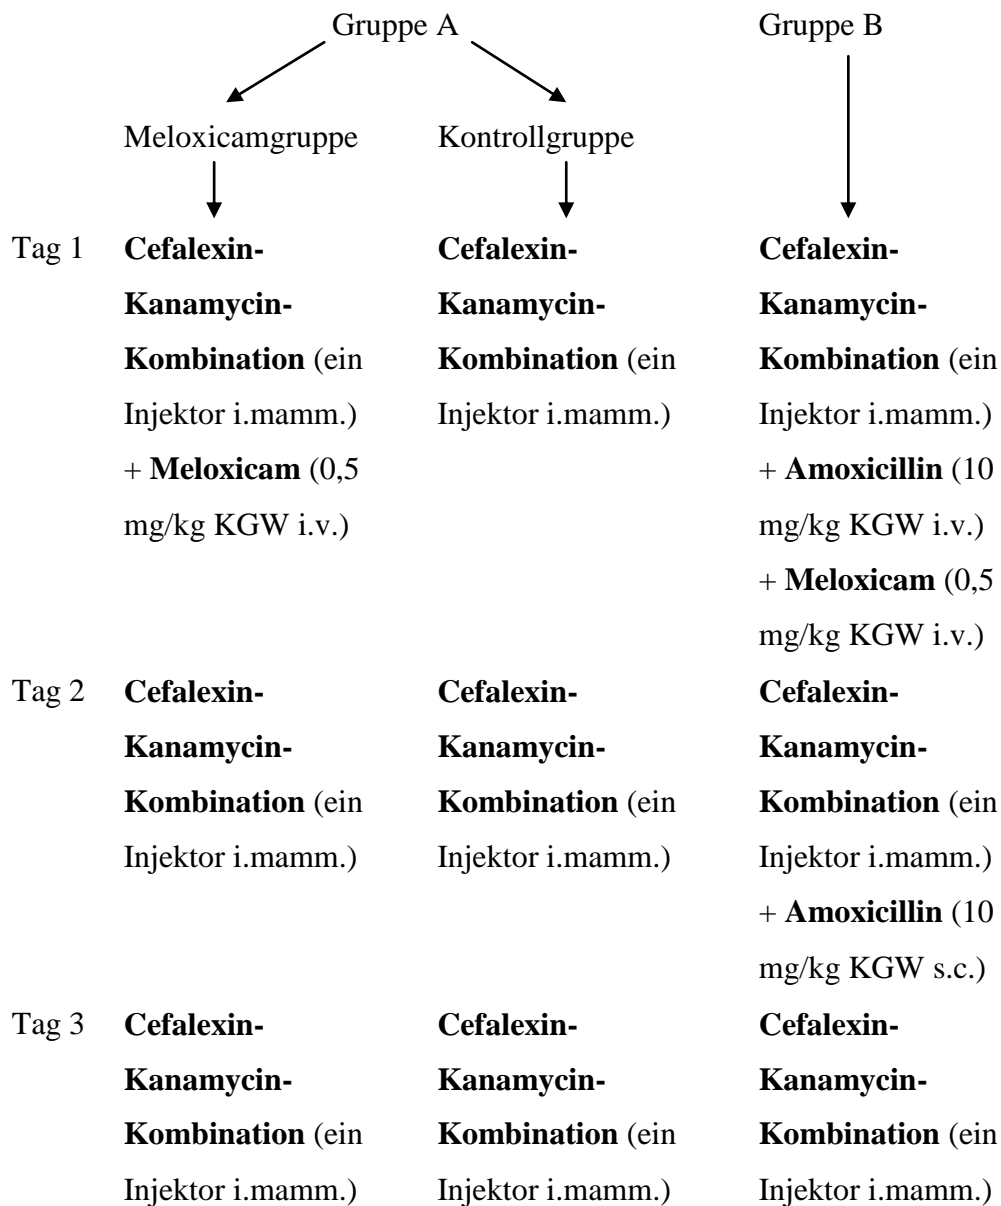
Gruppe A

Gruppe B

Meloxicamgruppe

Kontrollgruppe

| | Meloxicamgruppe | Kontrollgruppe | Gruppe B |
|---|---|---|---|
| Tag 1 | **Cefalexin-Kanamycin-Kombination** (ein Injektor i.mamm.) + **Meloxicam** (0,5 mg/kg KGW i.v.) | **Cefalexin-Kanamycin-Kombination** (ein Injektor i.mamm.) | **Cefalexin-Kanamycin-Kombination** (ein Injektor i.mamm.) + **Amoxicillin** (10 mg/kg KGW i.v.) + **Meloxicam** (0,5 mg/kg KGW i.v.) |
| Tag 2 | **Cefalexin-Kanamycin-Kombination** (ein Injektor i.mamm.) | **Cefalexin-Kanamycin-Kombination** (ein Injektor i.mamm.) | **Cefalexin-Kanamycin-Kombination** (ein Injektor i.mamm.) + **Amoxicillin** (10 mg/kg KGW s.c.) |
| Tag 3 | **Cefalexin-Kanamycin-Kombination** (ein Injektor i.mamm.) | **Cefalexin-Kanamycin-Kombination** (ein Injektor i.mamm.) | **Cefalexin-Kanamycin-Kombination** (ein Injektor i.mamm.) |